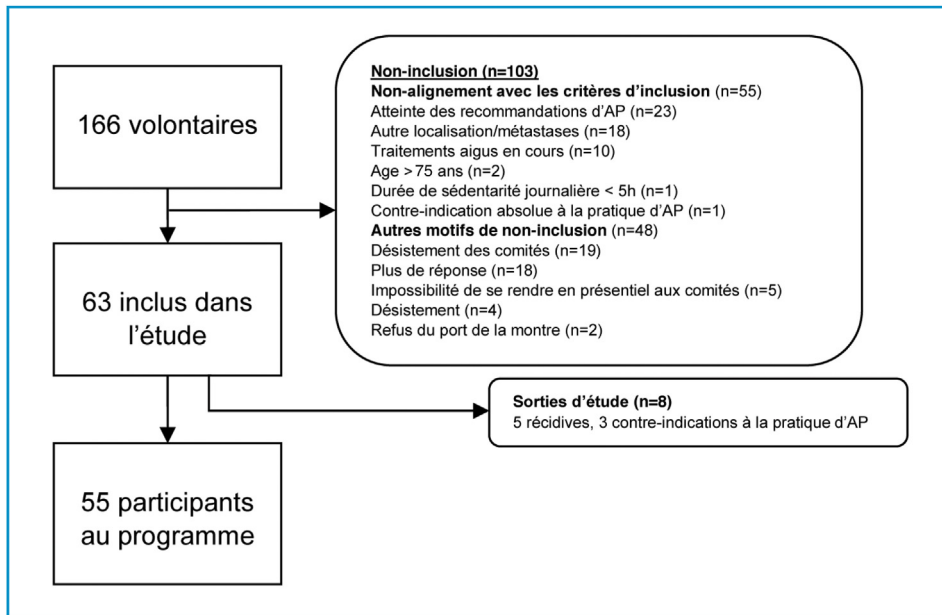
166 volontaires

Non-inclusion (n=103)
Non-alignement avec les critères d'inclusion (n=55)
Atteinte des recommandations d'AP (n=23)
Autre localisation/métastases (n=18)
Traitements aigus en cours (n=10)
Age >75 ans (n=2)
Durée de sédentarité journalière < 5h (n=1)
Contre-indication absolue à la pratique d'AP (n=1)
Autres motifs de non-inclusion (n=48)
Désistement des comités (n=19)
Plus de réponse (n=18)
Impossibilité de se rendre en présentiel aux comités (n=5)
Désistement (n=4)
Refus du port de la montre (n=2)

63 inclus dans l'étude

Sorties d'étude (n=8)
5 récidives, 3 contre-indications à la pratique d'AP

55 participants au programme